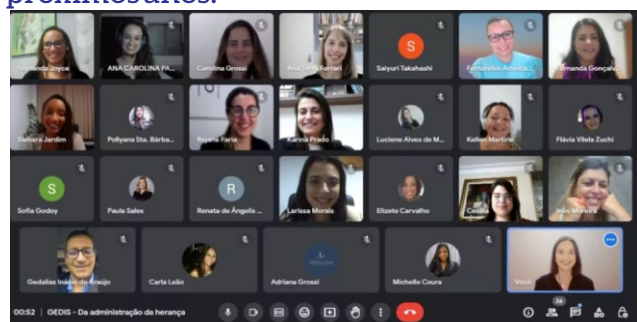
promissoras.

Fernanda Joyce
ANA CAROLINA PA...
Carolina Grossi
Ana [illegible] Ferrari
S
Saiyuri Takahashi
Fernando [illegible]
Fernanda Gonçalv...

Samara Jardim
Pollyana Sta. Bárba...
Rejane Faria
Karina Prado
Luciene Alves de M...
Kellen Martins
Flávia Vilela Zuchi

S
Sofia Godoy
Paula Sales
R
Renata de Ângelis ...
Larissa Morais
Elizete Carvalho
Cecília
Inês Moreira

Gedalias Inácio de Araújo
Carla Leão
Adriana Grossi
Michelle Coura
Você

00:52 | GEDIS - Da administração da herança
26